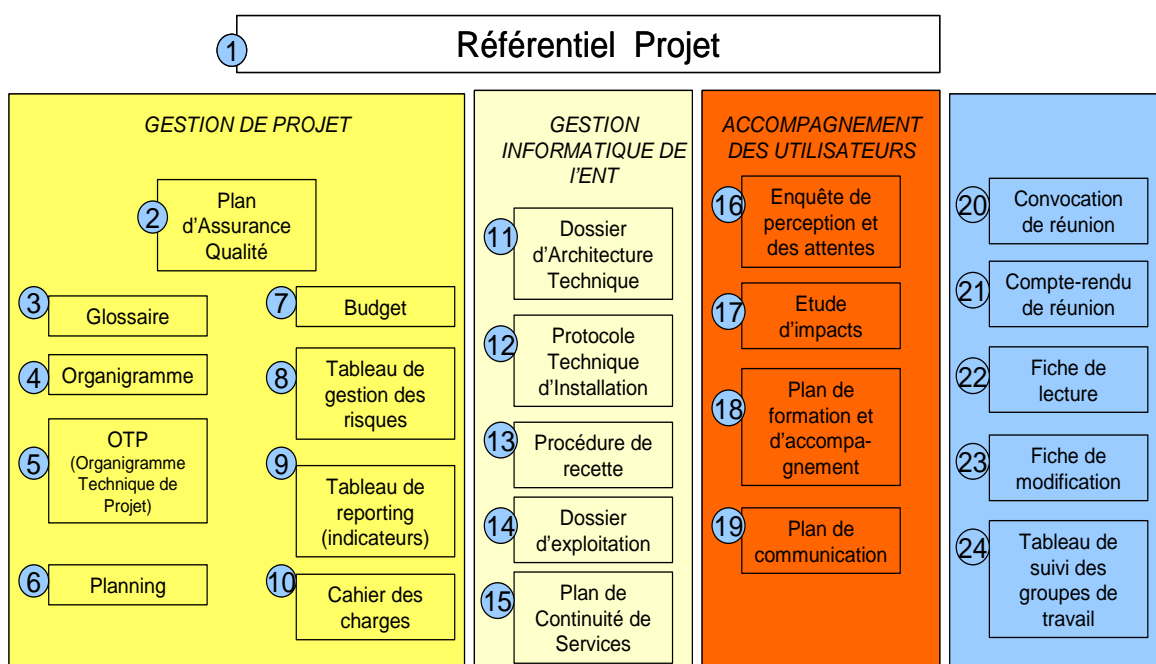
1 Référentiel Projet

GESTION DE PROJET

2 Plan d'Assurance Qualité

3 Glossaire

4 Organigramme

5 OTP (Organigramme Technique de Projet)

6 Planning

7 Budget

8 Tableau de gestion des risques

9 Tableau de reporting (indicateurs)

10 Cahier des charges

GESTION INFORMATIQUE DE L'ENT

11 Dossier d'Architecture Technique

12 Protocole Technique d'Installation

13 Procédure de recette

14 Dossier d'exploitation

15 Plan de Continuité de Services

ACCOMPAGNEMENT DES UTILISATEURS

16 Enquête de perception et des attentes

17 Etude d'impacts

18 Plan de formation et d'accompagnement

19 Plan de communication

20 Convocation de réunion

21 Compte-rendu de réunion

22 Fiche de lecture

23 Fiche de modification

24 Tableau de suivi des groupes de travail